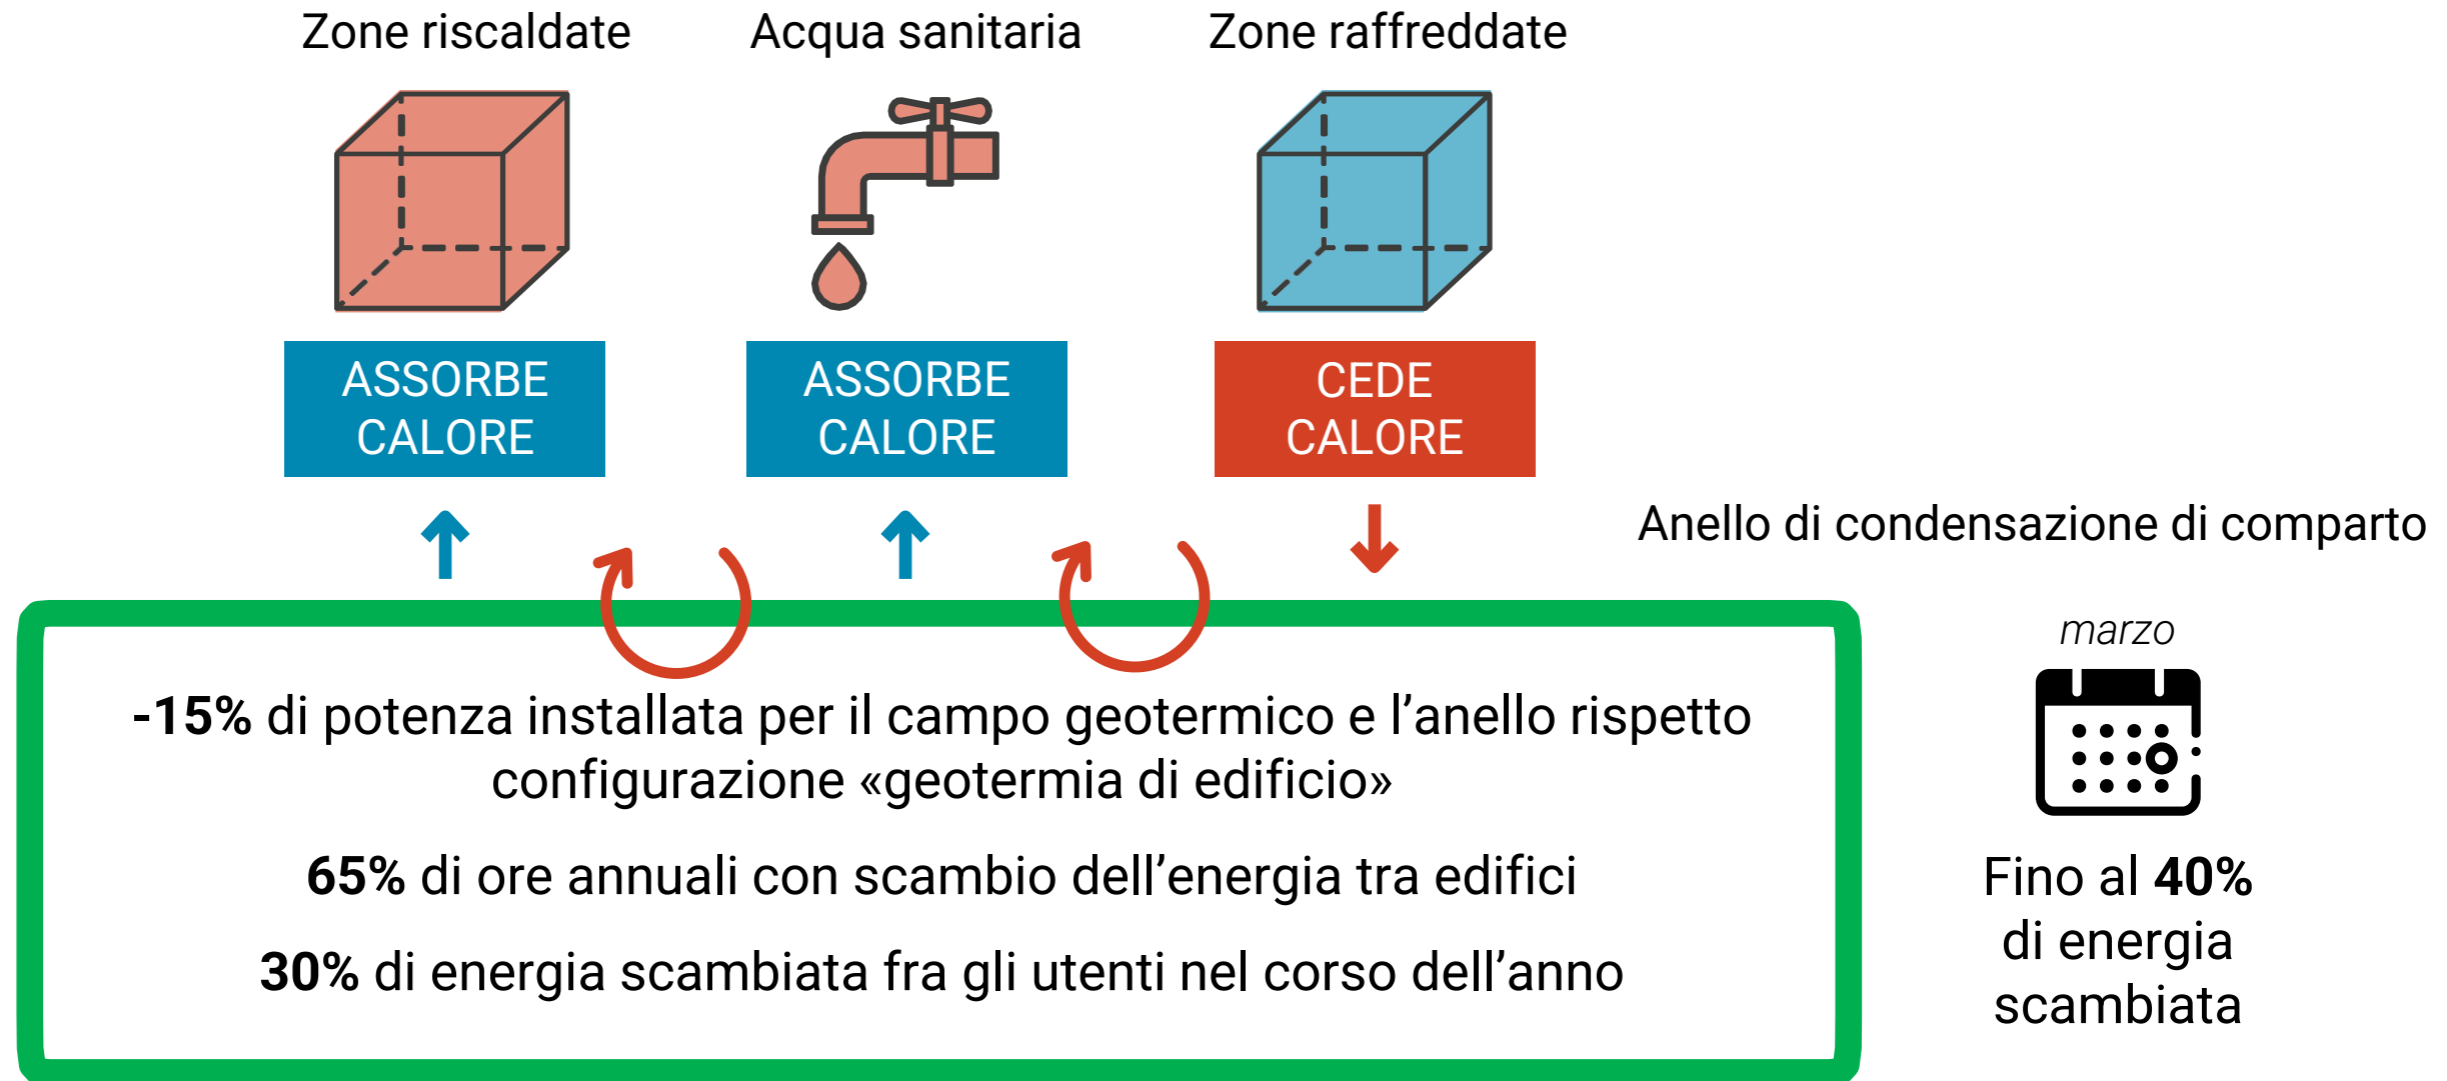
Zone riscaldate

Acqua sanitaria

Zone raffreddate

ASSORBE CALORE

ASSORBE CALORE

CEDE CALORE

Anello di condensazione di comparto

**-15%** di potenza installata per il campo geotermico e l’anello rispetto configurazione «geotermia di edificio»

**65%** di ore annuali con scambio dell’energia tra edifici

**30%** di energia scambiata fra gli utenti nel corso dell’anno

marzo

Fino al **40%** di energia scambiata